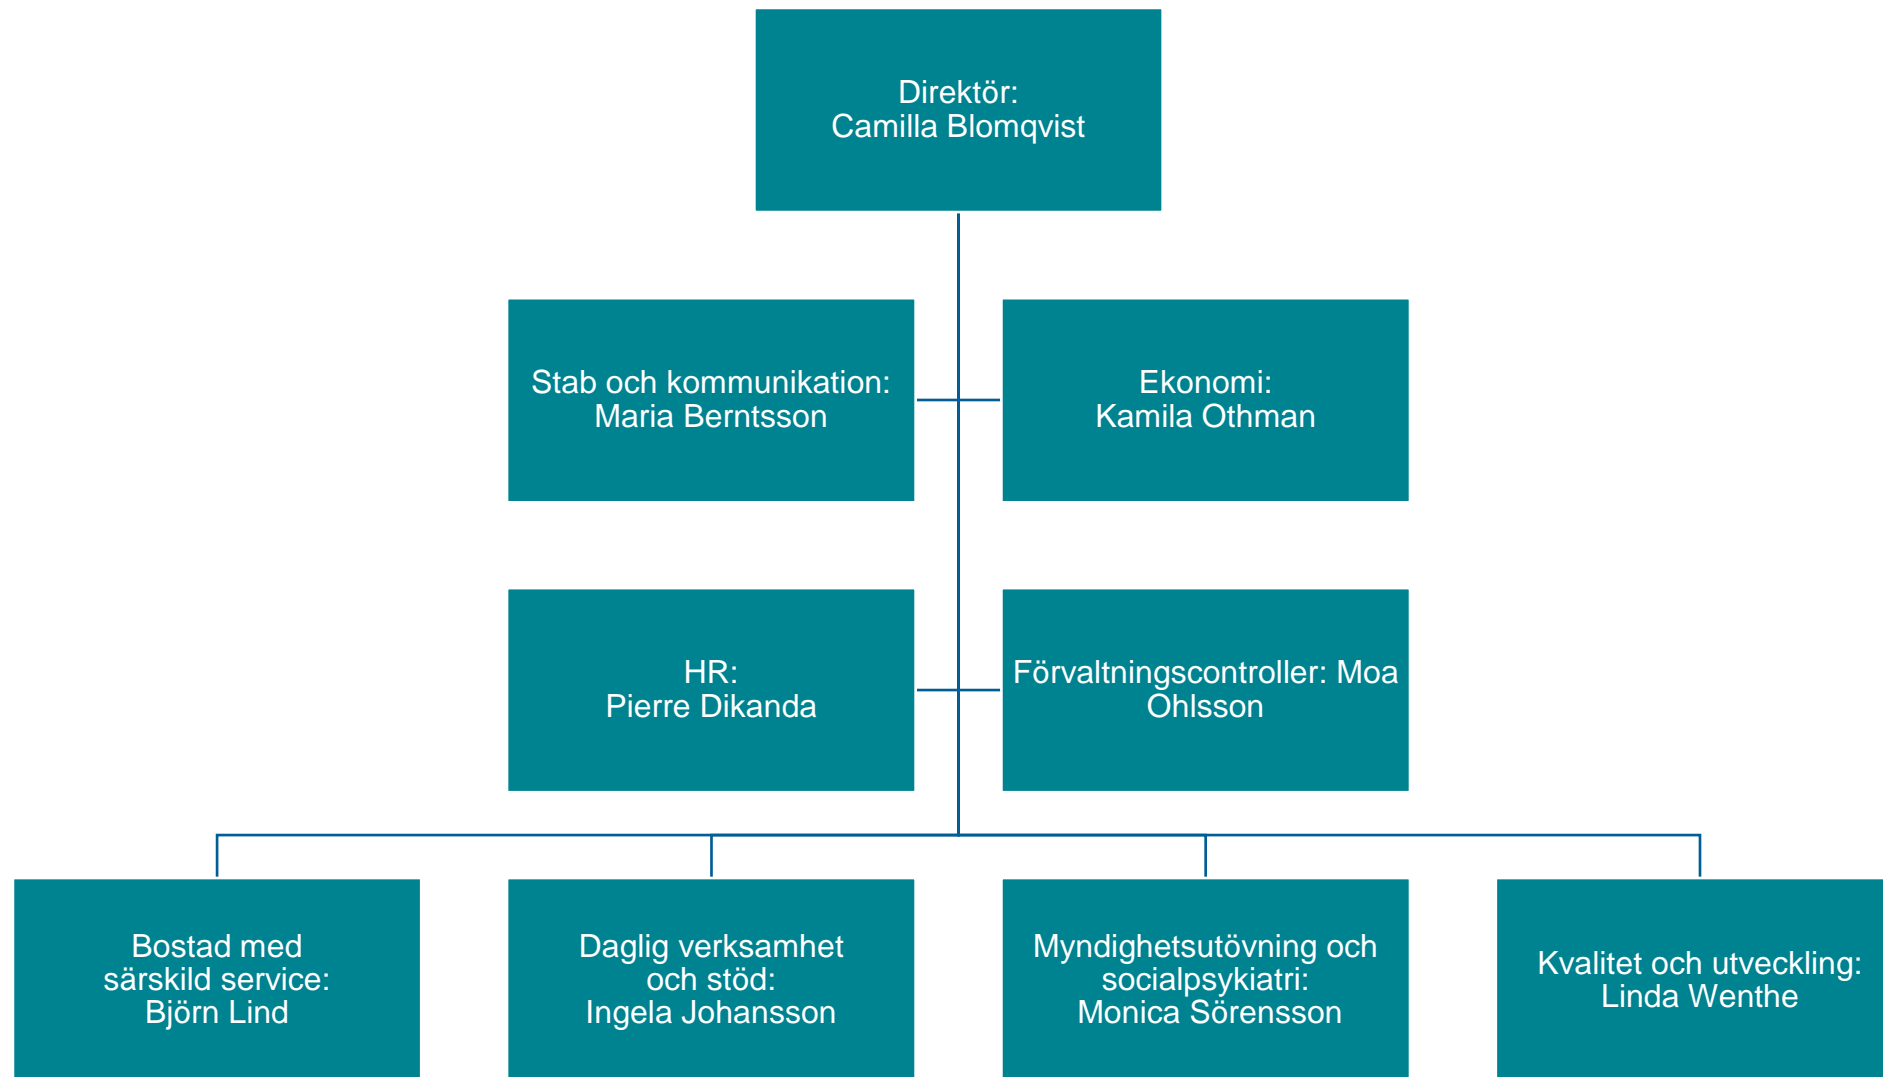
Direktör:
Camilla Blomqvist

Stab och kommunikation:
Maria Berntsson

Ekonomi:
Kamila Othman

HR:
Pierre Dikanda

Förvaltningscontroller: Moa Ohlsson

Bostad med särskild service:
Björn Lind

Daglig verksamhet och stöd:
Ingela Johansson

Myndighetsutövning och socialpsykiatri:
Monica Sörensson

Kvalitet och utveckling:
Linda Wenthe